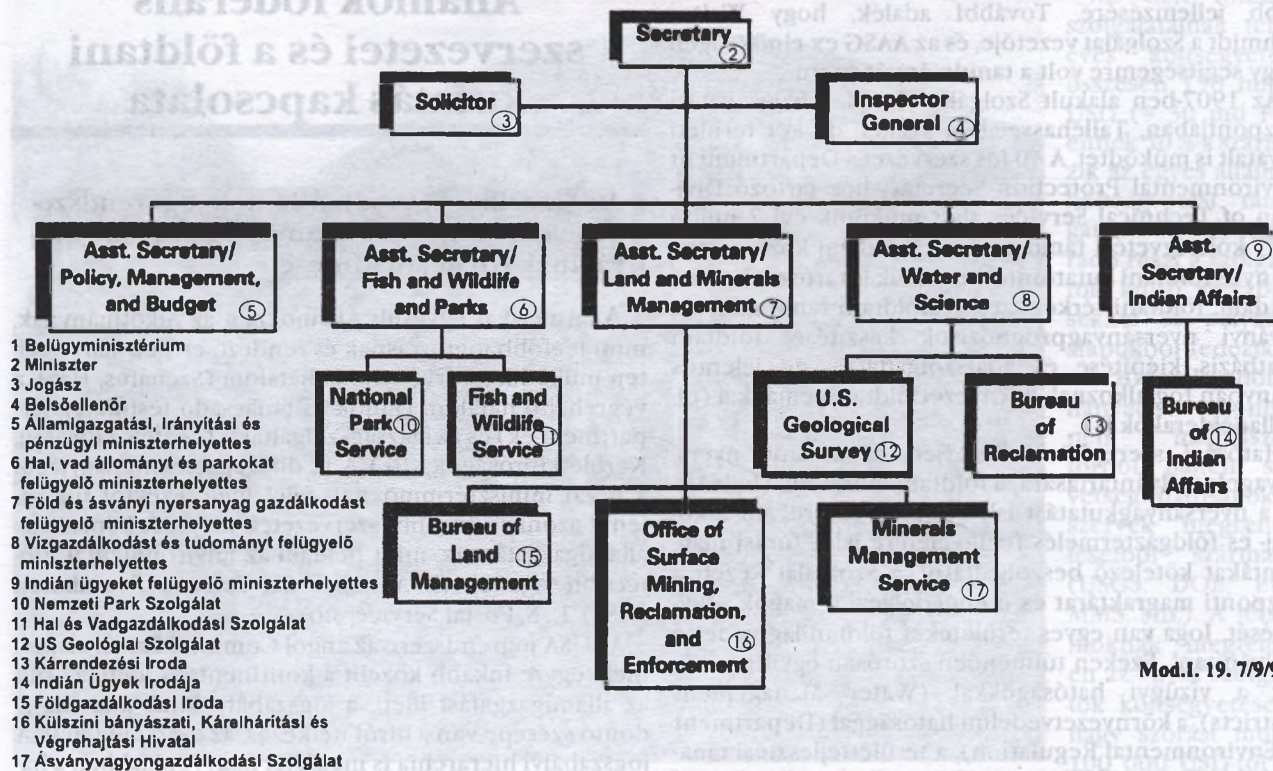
Secretary ②

Solicitor ③

Inspector General ④

Asst. Secretary/ Policy, Management, and Budget ⑤

Asst. Secretary/ Fish and Wildlife and Parks ⑥

Asst. Secretary/ Land and Minerals Management ⑦

Asst. Secretary/ Water and Science ⑧

Asst. Secretary/ Indian Affairs ⑨

National Park Service ⑩

Fish and Wildlife Service ⑪

U.S. Geological Survey ⑫

Bureau of Reclamation ⑬

Bureau of Indian Affairs ⑭

Bureau of Land Management ⑮

Office of Surface Mining, Reclamation, and Enforcement ⑯

Minerals Management Service ⑰

Mod.I. 19. 7/9/9

1 Belügyminisztérium
2 Miniszter
3 Jogász
4 Belsőellenőr
5 Államigazgatási, irányítási és pénzügyi miniszterhelyettes
6 Hal, vad állományt és parkokat felügyelő miniszterhelyettes
7 Föld és ásványi nyersanyag gazdálkodást felügyelő miniszterhelyettes
8 Vízgazdálkodást és tudományt felügyelő miniszterhelyettes
9 Indián ügyeket felügyelő miniszterhelyettes
10 Nemzeti Park Szolgálat
11 Hal és Vadgazdálkodási Szolgálat
12 US Geológiai Szolgálat
13 Kárrendezési Iroda
14 Indián Ügyek Irodája
15 Földgazdálkodási Iroda
16 Külszíni bányászati, Kárelhárítási és Végrehajtási Hivatal
17 Ásványvagyongazdálkodási Szolgálat